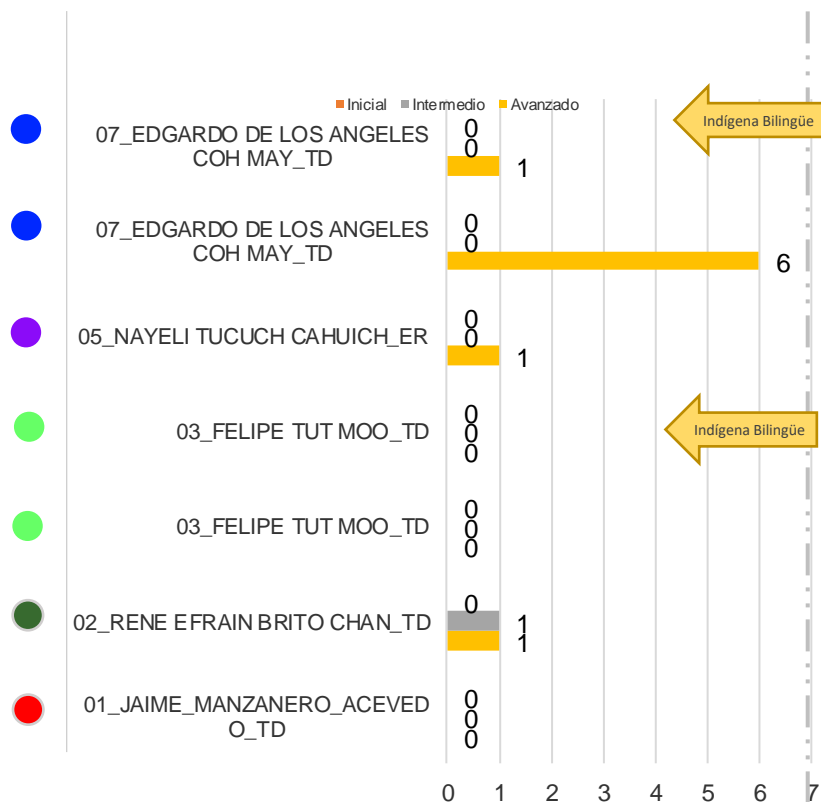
Inicial Intermedio Avanzado

Indígena Bilingüe

07_EDGARDO DE LOS ANGELES COH MAY_TD
0
0
1

07_EDGARDO DE LOS ANGELES COH MAY_TD
0
0
6

05_NAYELI TUCUCH CAHUICH_ER
0
0
1

Indígena Bilingüe

03_FELIPE TUT MOO_TD
0
0
0

03_FELIPE TUT MOO_TD
0
0
0

02_RENE EFRAIN BRITO CHAN_TD
0
1
1

01_JAIME_MANZANERO_ACEVEDO_TD
0
0
0

0 1 2 3 4 5 6 7